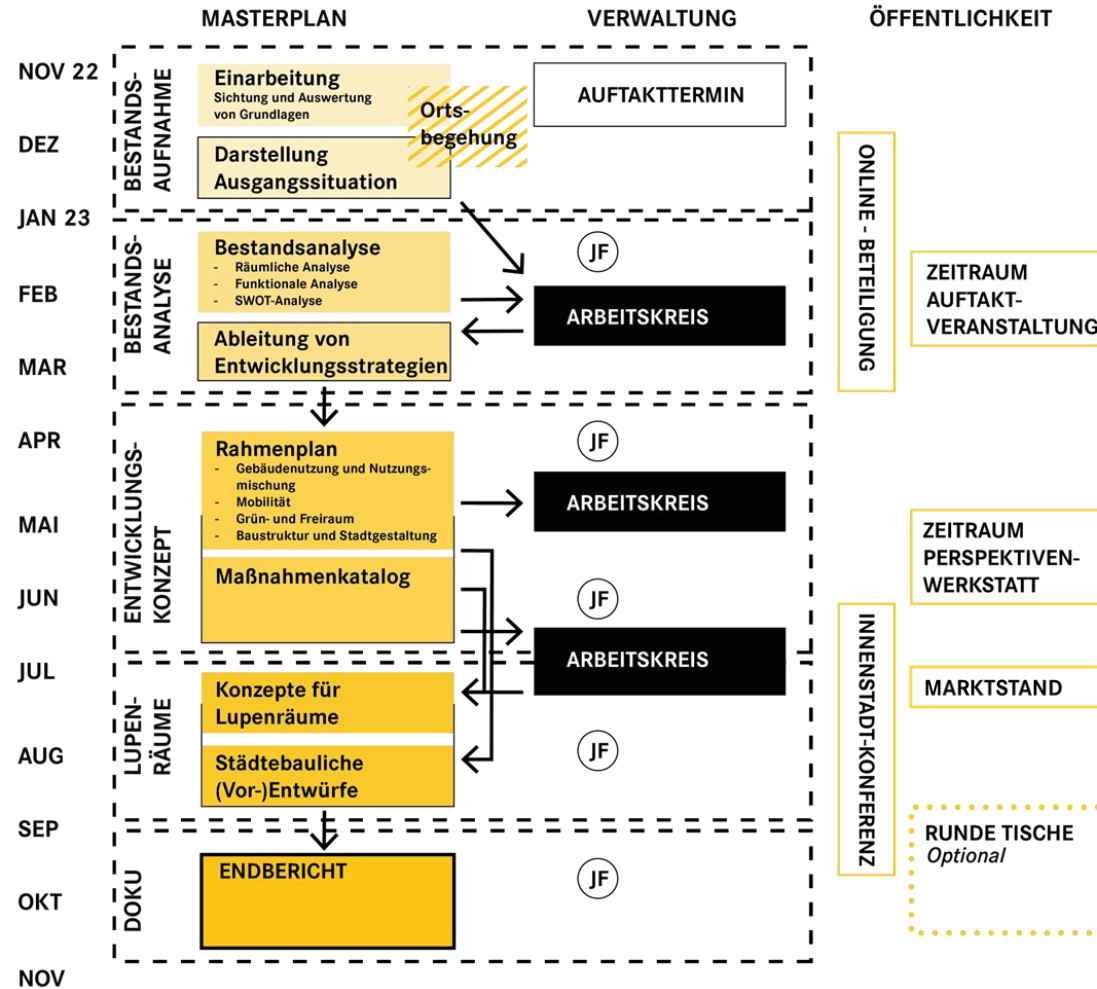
MASTERPLAN
VERWALTUNG
ÖFFENTLICHKEIT

NOV 22
DEZ
JAN 23
FEB
MAR
APR
MAI
JUN
JUL
AUG
SEP
OKT
NOV

BESTANDS-AUFNAHME
Einarbeitung
Sichtung und Auswertung von Grundlagen
Ortsbegehung
AUFTAKTTERMIN
Darstellung Ausgangssituation

BESTANDS-ANALYSE
Bestandsanalyse
- Räumliche Analyse
- Funktionale Analyse
- SWOT-Analyse
JF
ARBEITSKREIS
Ableitung von Entwicklungsstrategien

ONLINE - BETEILIGUNG
ZEITRAUM AUFTAKT-VERANSTALTUNG

ENTWICKLUNGS-KONZEPT
Rahmenplan
- Gebäudenutzung und Nutzungsmischung
- Mobilität
- Grün- und Freiraum
- Baustruktur und Stadtgestaltung
JF
ARBEITSKREIS
Maßnahmenkatalog
JF
ARBEITSKREIS

ZEITRAUM PERSPEKTIVEN-WERKSTATT
MARKTSTAND
INNENSTADT-KONFERENZ

LUPEN-RÄUME
Konzepte für Lupenräume
Städtebauliche (Vor-)Entwürfe
JF

DOKU
ENDBERICHT
JF

RUNDE TISCHE
Optional